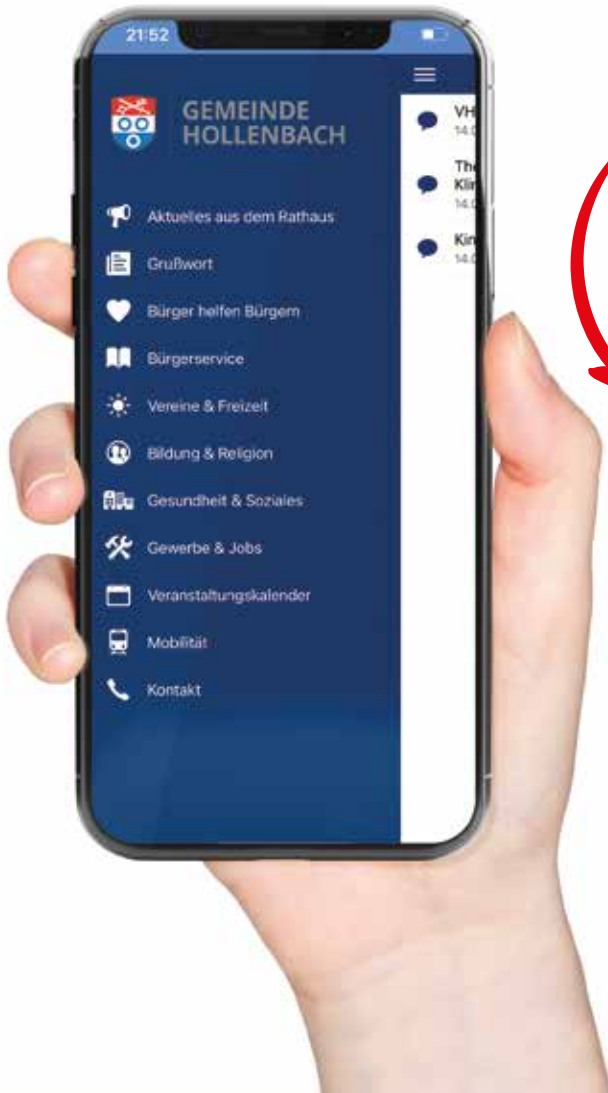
21:52

GEMEINDE HOLLENBACH

Aktuelles aus dem Rathaus

Grußwort

Bürger helfen Bürgern

Bürgerservice

Vereine & Freizeit

Bildung & Religion

Gesundheit & Soziales

Gewerbe & Jobs

Veranstaltungskalender

Mobilität

Kontakt

VH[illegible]
14.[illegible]

The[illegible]
Kli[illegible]
14.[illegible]

Kin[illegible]
14.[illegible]